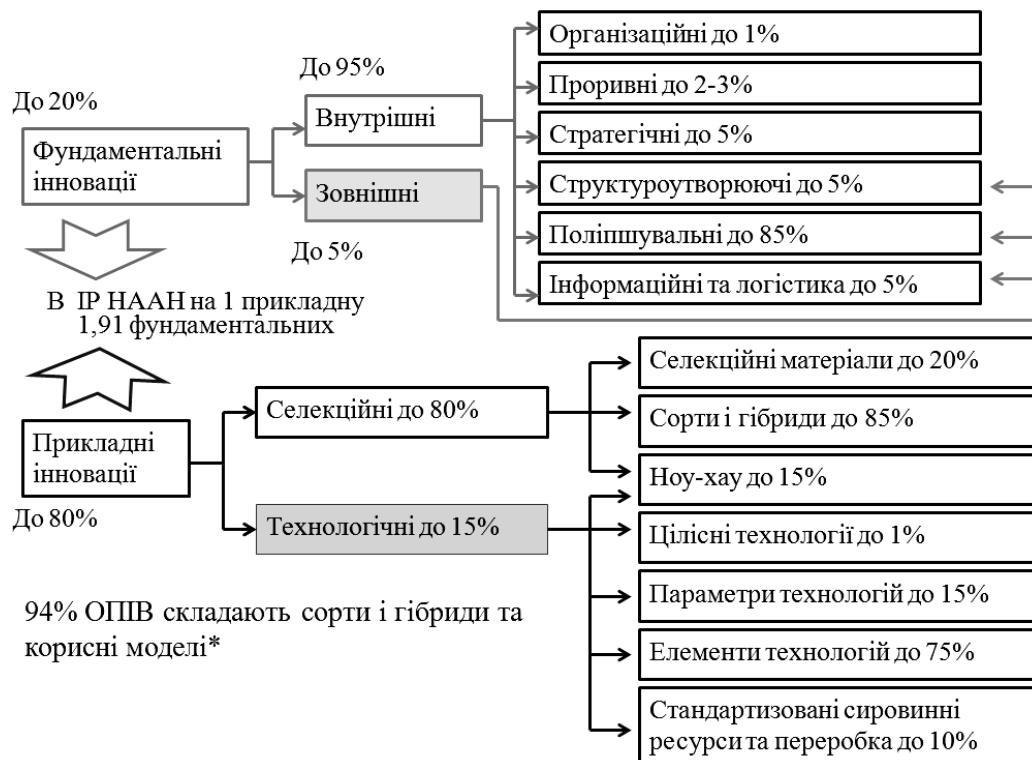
До 20%

Фундаментальні інновації

До 95%

Внутрішні

Зовнішні

До 5%

Організаційні до 1%

Проривні до 2-3%

Стратегічні до 5%

Структуроутворюючі до 5%

Поліпшувальні до 85%

Інформаційні та логістика до 5%

В ІР НААН на 1 прикладну 1,91 фундаментальних

Прикладні інновації

До 80%

Селекційні до 80%

Технологічні до 15%

Селекційні матеріали до 20%

Сорти і гібриди до 85%

Ноу-хау до 15%

Цілісні технології до 1%

Параметри технологій до 15%

Елементи технологій до 75%

Стандартизовані сировинні ресурси та переробка до 10%

94% ОПІВ складають сорти і гібриди та корисні моделі*